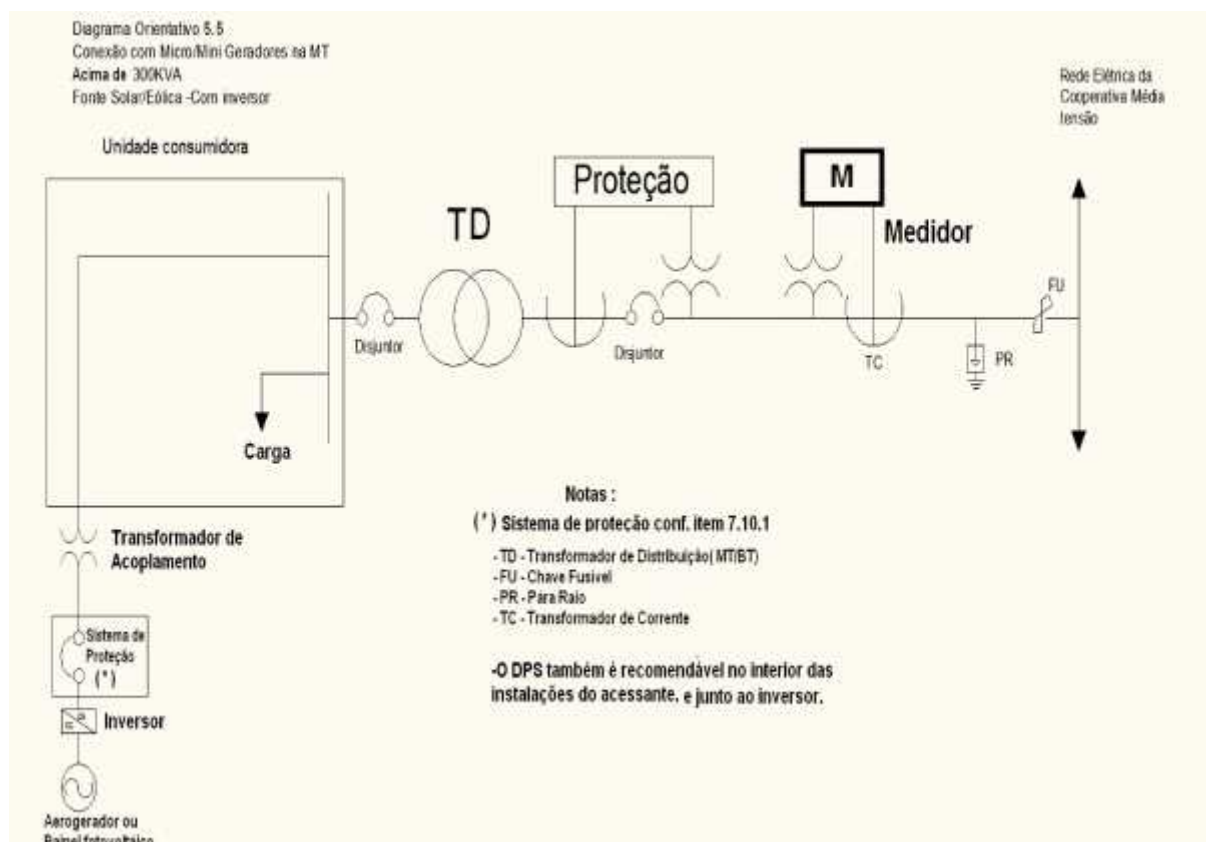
Diagrama Orientativo 5.5
Conexão com Micro/Mini Geradores na MT
Acima de 300KVA
Fonte Solar/Eólica -Com inversor

Rede Elétrica da Cooperativa Média tensão

Unidade consumidora

Proteção

M

TD

Medidor

FU

Disjuntor

Disjuntor

TC

PR

Carga

Notas :
(*) Sistema de proteção conf. item 7.10.1
- TD - Transformador de Distribuição( MT/BT)
- FU - Chave Fusível
- PR - Pára Raio
- TC - Transformador de Corrente

-O DPS também é recomendável no interior das instalações do acessante, e junto ao inversor.

Transformador de Acoplamento

Sistema de Proteção
(*)

Inversor

Aerogerador ou
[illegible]